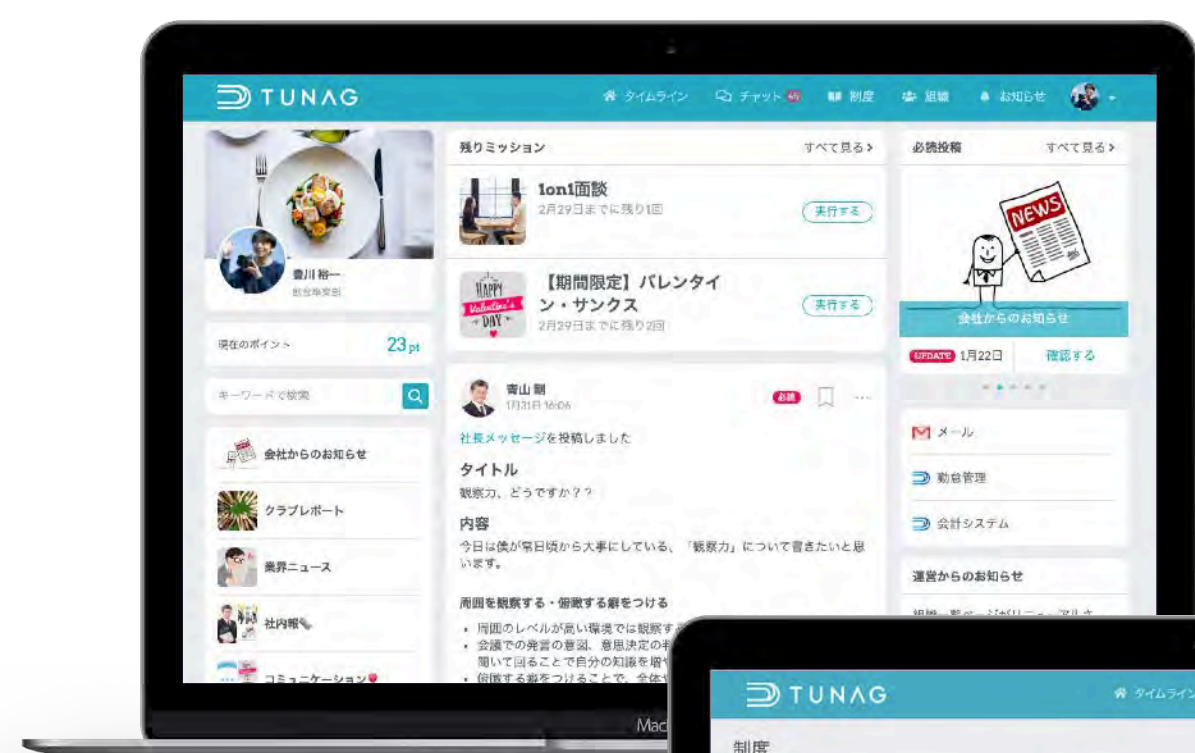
TUNAG

タイムライン チャット 制度 組織 お知らせ

吉川 裕一
総合事業部

現在のポイント 23pt

キーワードで検索

会社からのお知らせ

クラブレポート

業界ニュース

社内報

コミュニケーション

残りミッション すべて見る >

1on1面談
2月29日までに残り1回
実行する

【期間限定】バレンタイン・サンクス
2月29日までに残り2回
実行する

HAPPY Valentine's DAY

青山 剛
1月31日 16:06
必読

社長メッセージを投稿しました

タイトル
観察力、どうですか？？

内容
今日は僕が常日頃から大事にしている、「観察力」について書きたいと思います。

周囲を観察する・俯瞰する癖をつける

• 周囲のレベルが高い環境では観察する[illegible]
• 会議での発言の意図、意思決定の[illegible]聞いて回ることで自分の知識を増や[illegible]
• 俯瞰する癖をつけることで、全体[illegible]

必読投稿 すべて見る >

NEWS

会社からのお知らせ

UPDATE 1月22日 確認する

メール

勤怠管理

会計システム

運営からのお知らせ

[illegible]

TUNAG
タイムライン
制度

Mac